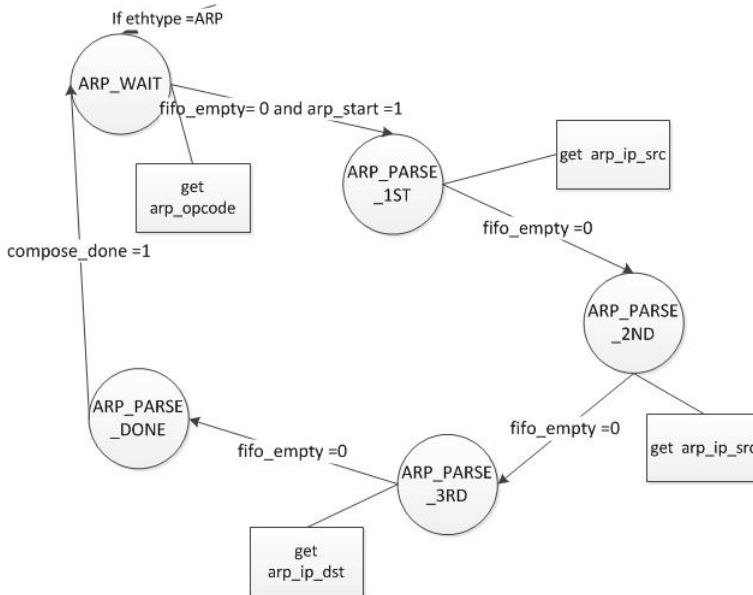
If ethtype =ARP

ARP_WAIT

fifo_empty= 0 and arp_start =1

get arp_opcode

ARP_PARSE _1ST

get arp_ip_src

fifo_empty =0

compose_done =1

ARP_PARSE _2ND

fifo_empty =0

get arp_ip_src

ARP_PARSE _DONE

fifo_empty =0

ARP_PARSE _3RD

get arp_ip_dst